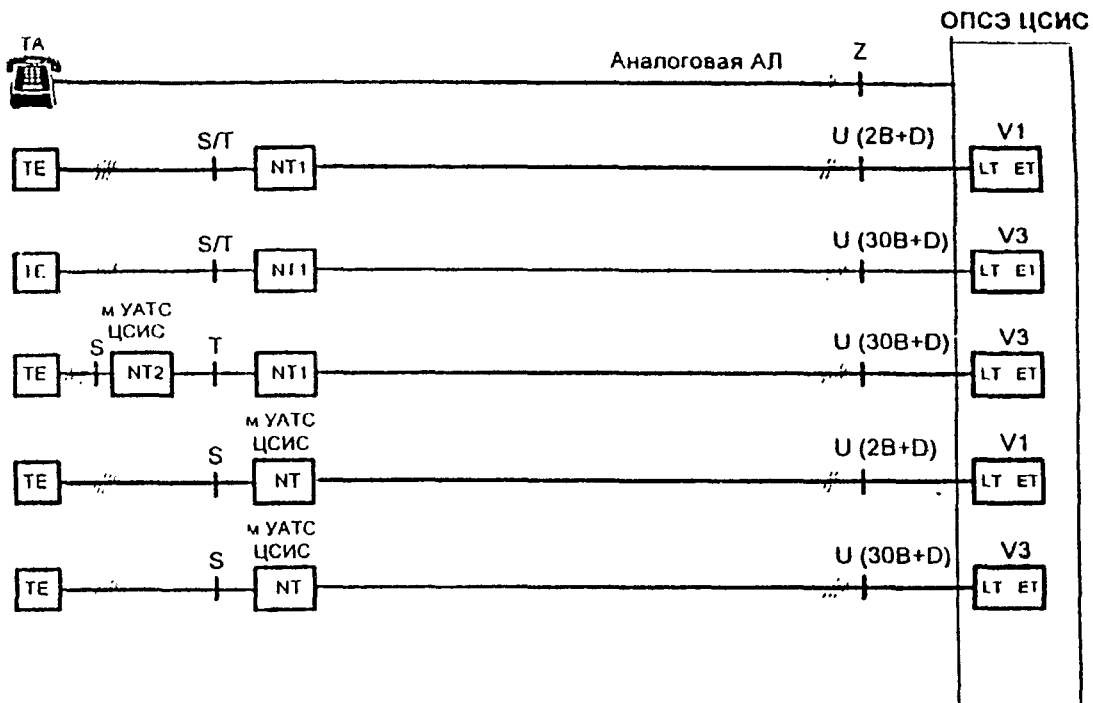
ОПСЭ ЦСИС

ТА

Аналоговая АЛ

Z

TE

S/T

NT1

U (2B+D)

V1

LT ET

TE

S/T

NT1

U (30B+D)

V3

LT ET

м УАТС ЦСИС

TE

S

NT2

T

NT1

U (30B+D)

V3

LT ET

м УАТС ЦСИС

TE

S

NT

U (2B+D)

V1

LT ET

м УАТС ЦСИС

TE

S

NT

U (30B+D)

V3

LT ET